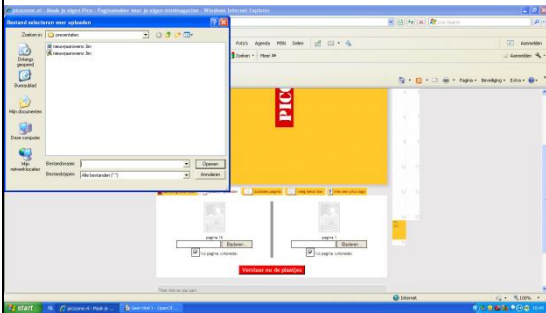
picoome.nl - Maak je eigen Pico - Paginamaker voor je eigen strimagazine - Windows Internet Explorer

Bestand selecteren voor uploaden

Zoeken in: presentaties

nieuwpaasmenu 3m
nieuwpaasmenu 3m

Onlangs geopend
Bureaublad
Mijn documenten
Deze computer
Mijn netwerklocaties

Bestandsnaam:
Bestandstypen: Alle bestanden (*.*)

Openen
Annuleren

Foto's Agenda MSN Delen

Zoeken Meer »

Live Search

Aanmelden

Aanmelden

Pagina Beveiliging Extra

PICO

Voorbeeld pagina

pagina 1b
Bladeren...
Foto pagina uitbreiden

pagina 1
Bladeren...
Foto pagina uitbreiden

Verstuur nu de plaatjes

Internet

100%

start

picoome.nl - Maak je ...

Spreadsheet 1 - OpenOf...